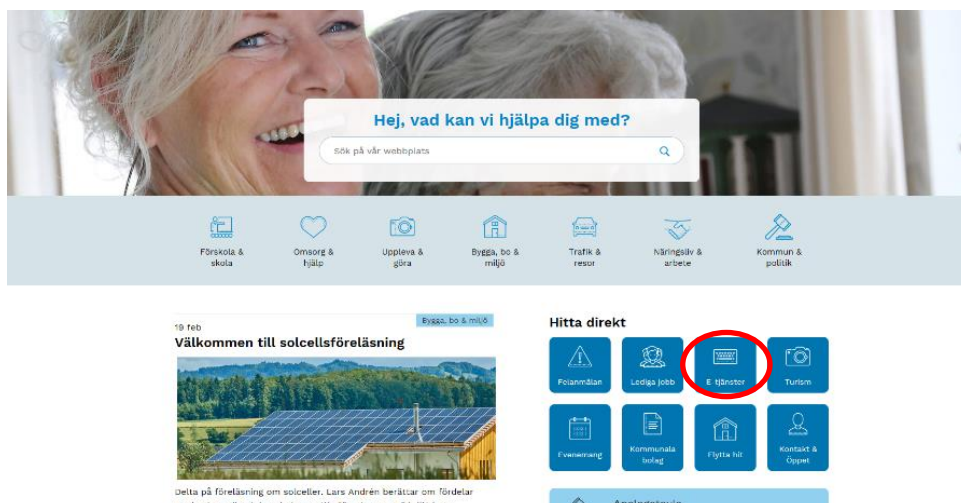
Hej, vad kan vi hjälpa dig med?

Sök på vår webbplats

Förskola & skola

Omsorg & hjälp

Uppleva & göra

Bygga, bo & miljö

Trafik & resor

Näringsliv & arbete

Kommun & politik

19 feb

Bygga, bo & miljö

Välkommen till solcellsföreläsning

Delta på föreläsning om solceller. Lars Andrén berättar om fördelar

Hitta direkt

Felanmälan

Lediga jobb

E-tjänster

Turism

Evenemang

Kommunala bolag

Flytta hit

Kontakt & Öppet

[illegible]